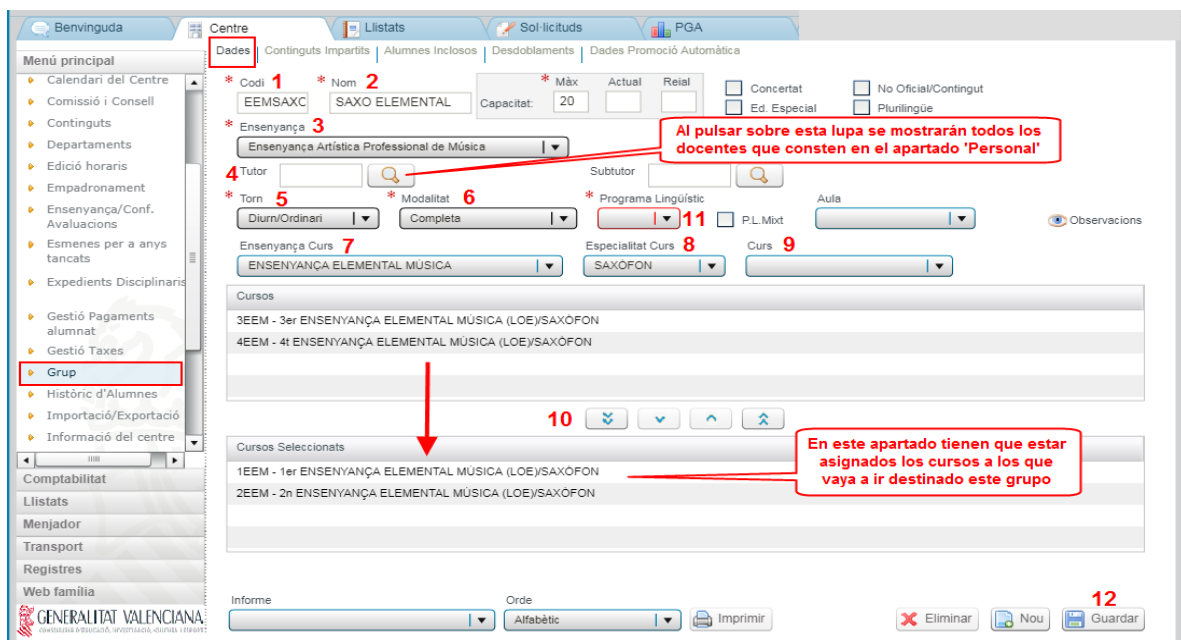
Benvinguda | Centre | Llistats | Sol·licituds | PGA

Menú principal
Calendari del Centre
Comissió i Consell
Continguts
Departaments
Edició horaris
Empadronament
Ensenyança/Conf. Avaluacions
Esmenes per a anys tancats
Expedients Disciplinaris
Gestió Pagaments alumnat
Gestió Taxes
Grup
Històric d'Alumnes
Importació/Exportació
Informació del centre
Comptabilitat
Llistats
Menjador
Transport
Registres
Web família
GENERALITAT VALENCIANA

Dades | Continguts Impartits | Alumnes Inclosos | Desdoblaments | Dades Promoció Automàtica

* Codi 1 EEMSAXO
* Nom 2 SAXO ELEMENTAL
* Màx Actual Reial
Capacitat: 20
Concertat
No Oficial/Contingut
Ed. Especial
Plurilingüe
* Ensenyança 3
Ensenyança Artística Professional de Música
Al pulsar sobre esta lupa se mostrarán todos los docentes que consten en el apartado 'Personal'
4 Tutor
Subtutor
* Torn 5
Diurn/Ordinari
* Modalitat 6
Completa
* Programa Lingüístic
11
P.L.Mixt
Aula
Observacions
Ensenyança Curs 7
ENSENYANÇA ELEMENTAL MÚSICA
Especialitat Curs 8
SAXÒFON
Curs 9

Cursos
3EEM - 3er ENSENYANÇA ELEMENTAL MÚSICA (LOE)/SAXÒFON
4EEM - 4t ENSENYANÇA ELEMENTAL MÚSICA (LOE)/SAXÒFON

10

Cursos Seleccionats
1EEM - 1er ENSENYANÇA ELEMENTAL MÚSICA (LOE)/SAXÒFON
2EEM - 2n ENSENYANÇA ELEMENTAL MÚSICA (LOE)/SAXÒFON
En este apartado tienen que estar asignados los cursos a los que vaya a ir destinado este grupo

Informe
Orde
Alfabètic
Imprimir
12
Eliminar
Nou
Guardar